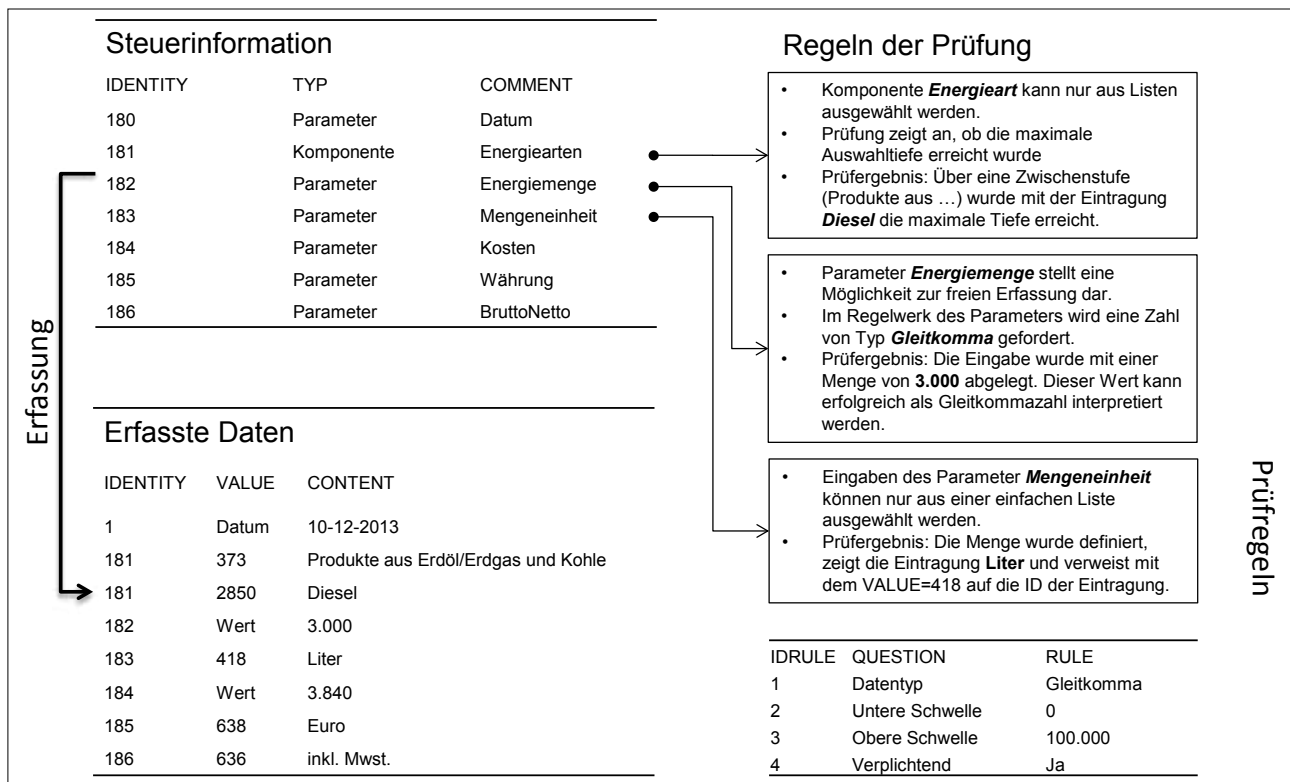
Steuerinformation

| IDENTITY | TYP | COMMENT |
|---|---|---|
| 180 | Parameter | Datum |
| 181 | Komponente | Energiearten |
| 182 | Parameter | Energiemenge |
| 183 | Parameter | Mengeneinheit |
| 184 | Parameter | Kosten |
| 185 | Parameter | Währung |
| 186 | Parameter | BruttoNetto |

Erfassung

Erfasste Daten

| IDENTITY | VALUE | CONTENT |
|---|---|---|
| 1 | Datum | 10-12-2013 |
| 181 | 373 | Produkte aus Erdöl/Erdgas und Kohle |
| 181 | 2850 | Diesel |
| 182 | Wert | 3.000 |
| 183 | 418 | Liter |
| 184 | Wert | 3.840 |
| 185 | 638 | Euro |
| 186 | 636 | inkl. Mwst. |

Regeln der Prüfung

• Komponente ***Energieart*** kann nur aus Listen ausgewählt werden.
• Prüfung zeigt an, ob die maximale Auswahltiefe erreicht wurde
• Prüfergebnis: Über eine Zwischenstufe (Produkte aus …) wurde mit der Eintragung ***Diesel*** die maximale Tiefe erreicht.

• Parameter ***Energiemenge*** stellt eine Möglichkeit zur freien Erfassung dar.
• Im Regelwerk des Parameters wird eine Zahl von Typ ***Gleitkomma*** gefordert.
• Prüfergebnis: Die Eingabe wurde mit einer Menge von **3.000** abgelegt. Dieser Wert kann erfolgreich als Gleitkommazahl interpretiert werden.

• Eingaben des Parameter ***Mengeneinheit*** können nur aus einer einfachen Liste ausgewählt werden.
• Prüfergebnis: Die Menge wurde definiert, zeigt die Eintragung **Liter** und verweist mit dem VALUE=418 auf die ID der Eintragung.

Prüfregeln

| IDRULE | QUESTION | RULE |
|---|---|---|
| 1 | Datentyp | Gleitkomma |
| 2 | Untere Schwelle | 0 |
| 3 | Obere Schwelle | 100.000 |
| 4 | Verplichtend | Ja |